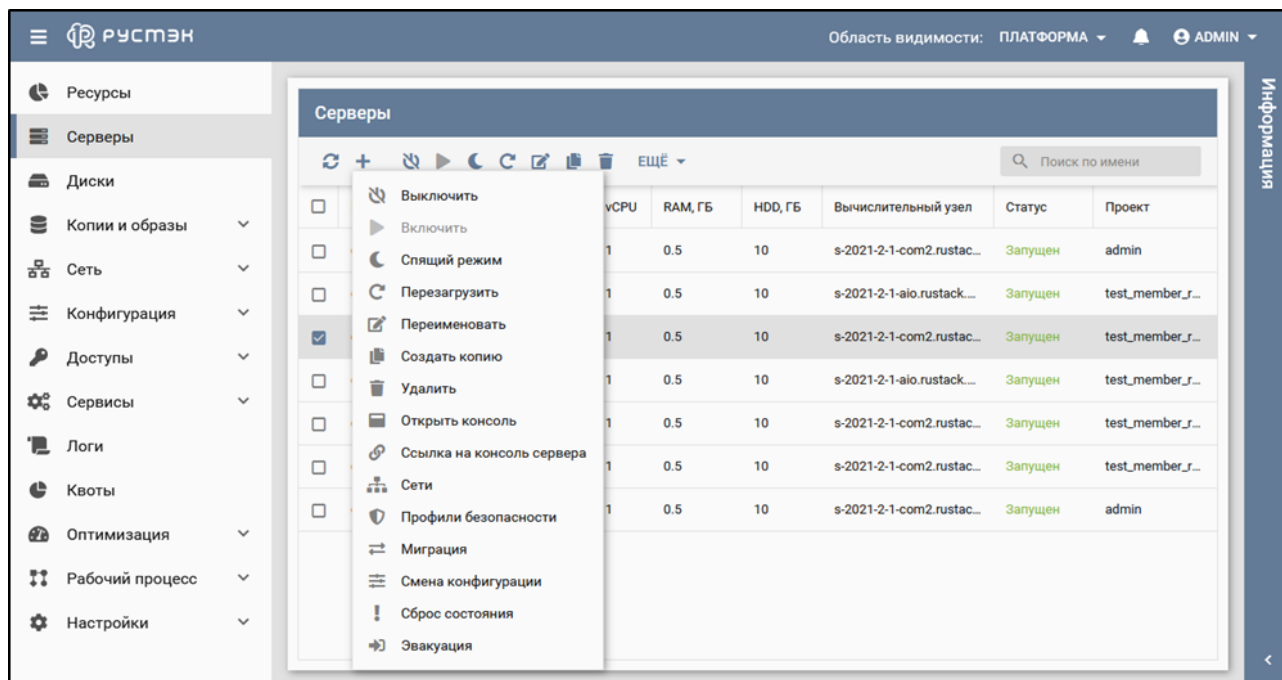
РУСТЭК

Область видимости: ПЛАТФОРМА ▾ ADMIN ▾

Ресурсы
Серверы
Диски
Копии и образы
Сеть
Конфигурация
Доступы
Сервисы
Логи
Квоты
Оптимизация
Рабочий процесс
Настройки

Серверы

ЕЩЁ ▾

Поиск по имени

Выключить
Включить
Спящий режим
Перезагрузить
Переименовать
Создать копию
Удалить
Открыть консоль
Ссылка на консоль сервера
Сети
Профили безопасности
Миграция
Смена конфигурации
Сброс состояния
Эвакуация

| vCPU | RAM, ГБ | HDD, ГБ | Вычислительный узел | Статус | Проект |
|---|---|---|---|---|---|
| 1 | 0.5 | 10 | s-2021-2-1-com2.rustac... | Запущен | admin |
| 1 | 0.5 | 10 | s-2021-2-1-aio.rustack.... | Запущен | test_member_r... |
| 1 | 0.5 | 10 | s-2021-2-1-com2.rustac... | Запущен | test_member_r... |
| 1 | 0.5 | 10 | s-2021-2-1-aio.rustack.... | Запущен | test_member_r... |
| 1 | 0.5 | 10 | s-2021-2-1-com2.rustac... | Запущен | test_member_r... |
| 1 | 0.5 | 10 | s-2021-2-1-com2.rustac... | Запущен | test_member_r... |
| 1 | 0.5 | 10 | s-2021-2-1-com2.rustac... | Запущен | admin |

Информация